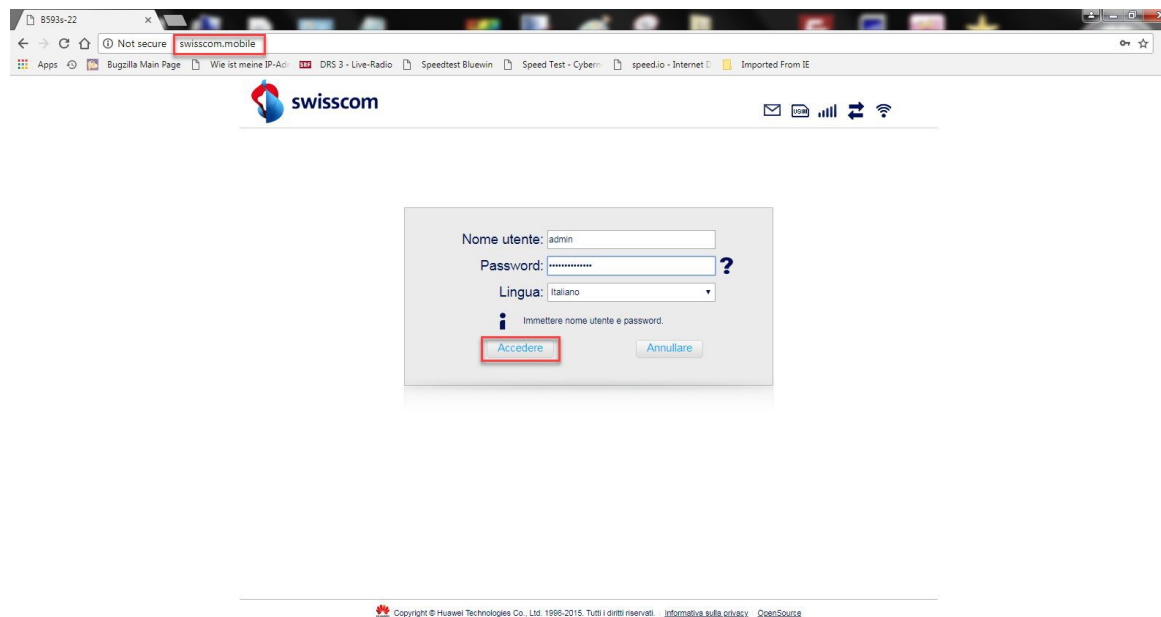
B593s-22

Not secure swisscom.mobile

Apps Bugzilla Main Page Wie ist meine IP-Ad DRS 3 - Live-Radio Speedtest Bluewin Speed Test - Cyberr speed.io - Internet D Imported From IE

swisscom

USB

Nome utente: admin

Password: ••••••••••••••

?

Lingua: Italiano

Immettere nome utente e password.

Accedere

Annullare

Copyright © Huawei Technologies Co., Ltd. 1998-2015. Tutti i diritti riservati. Informativa sulla privacy OpenSource